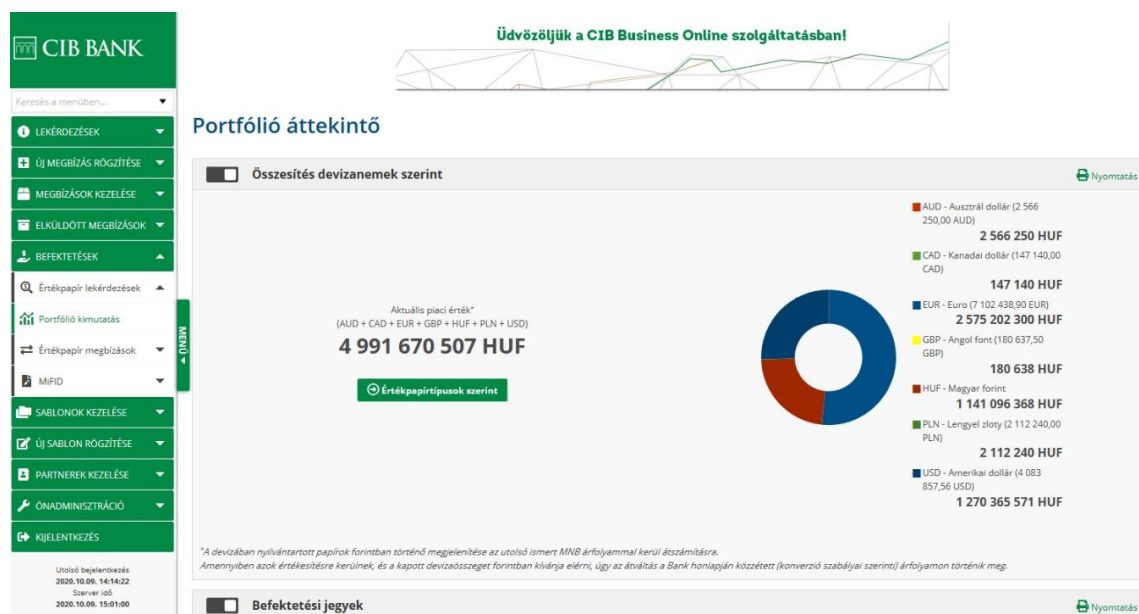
CIB BANK

Keresés a menüben...

LEKÉRDEZÉSEK
ÚJ MEGBÍZÁS RÖGZÍTÉSE
MEGBÍZÁSOK KEZELÉSE
ELKÜLDÖTT MEGBÍZÁSOK
BEFEKTETÉSEK
Értékpapír lekérdezések
Portfólió kimutatás
Értékpapír megbízások
MiFID
SABLONOK KEZELÉSE
ÚJ SABLON RÖGZÍTÉSE
PARTNEREK KEZELÉSE
ÖNADMINISZTRÁCIÓ
KIJELENTKEZÉS

Utolsó bejelentkezés
2020.10.09. 14:14:22
Szerver idő
2020.10.09. 15:01:00

MENÜ

Üdvözöljük a CIB Business Online szolgáltatásban!

Portfólió áttekintő

Összesítés devizanemek szerint

Nyomtatás

Aktuális piaci érték*
(AUD + CAD + EUR + GBP + HUF + PLN + USD)
4 991 670 507 HUF

Értékpapírtípusok szerint

AUD - Ausztrál dollár (2 566 250,00 AUD)
2 566 250 HUF
CAD - Kanadai dollár (147 140,00 CAD)
147 140 HUF
EUR - Euro (7 102 438,90 EUR)
2 575 202 300 HUF
GBP - Angol font (180 637,50 GBP)
180 638 HUF
HUF - Magyar forint
1 141 096 368 HUF
PLN - Lengyel zloty (2 112 240,00 PLN)
2 112 240 HUF
USD - Amerikai dollár (4 083 857,56 USD)
1 270 365 571 HUF

*A devizában nyilvántartott papírok forintban történő megjelenítése az utolsó ismert MNB árfolyammal kerül átszámításra.
Amennyiben azok értékesítésre kerülnek, és a kapott devizaösszeget forintban kívánja elérni, úgy az átváltás a Bank honlapján közzétett (konverzió szabályai szerinti) árfolyamon történik meg.

Befektetési jegyek

Nyomtatás